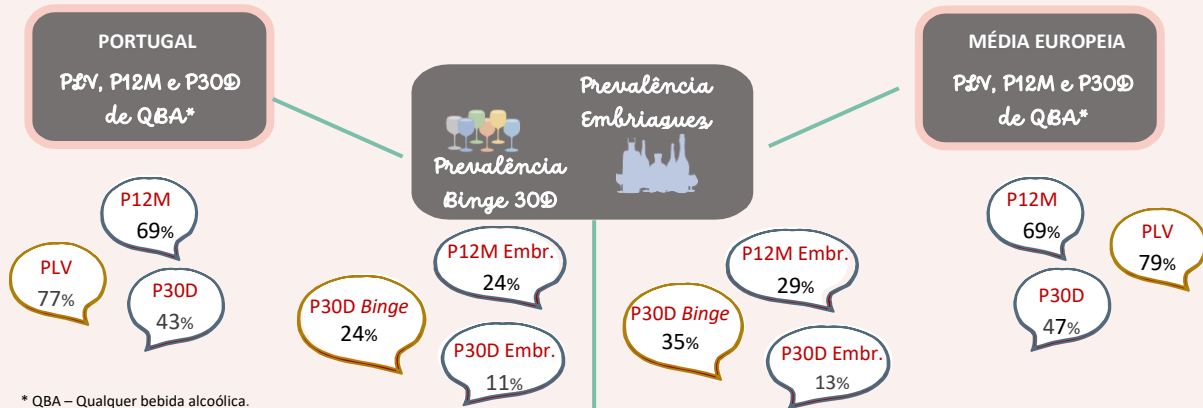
PORTUGAL

PLV, P12M e P30D de QBA*

Prevalência Embriaguez

Prevalência Binge 30D

MÉDIA EUROPEIA

PLV, P12M e P30D de QBA*

P12M
69%

PLV
77%

P30D
43%

P12M Embr.
24%

P30D *Binge*
24%

P30D Embr.
11%

P12M Embr.
29%

P30D *Binge*
35%

P30D Embr.
13%

P12M
69%

PLV
79%

P30D
47%

* QBA – Qualquer bebida alcoólica.